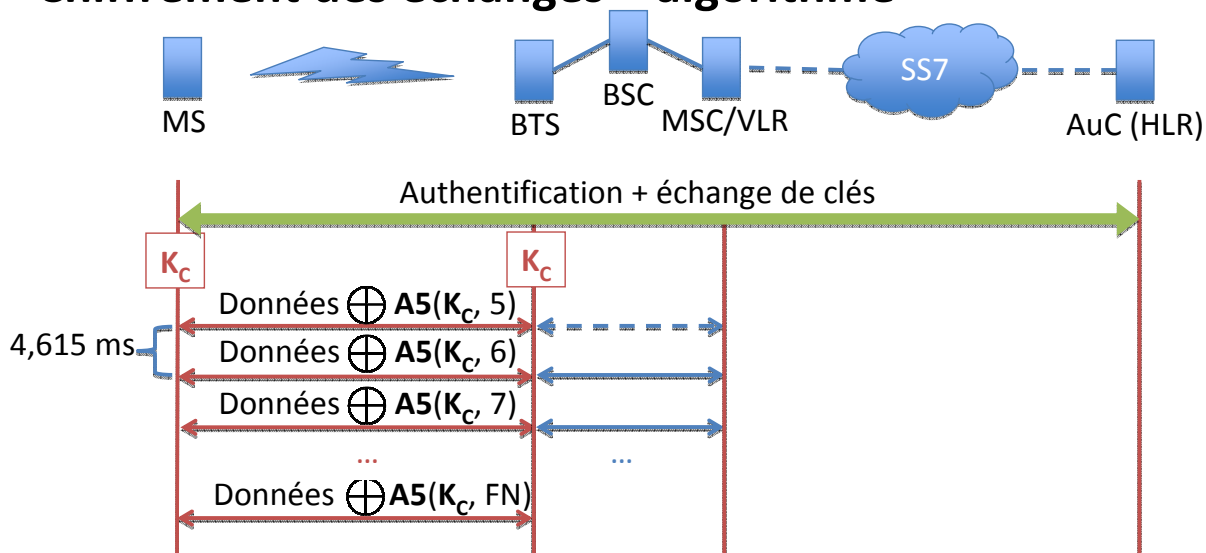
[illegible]

MS BTS BSC MSC/VLR SS7 AuC (HLR)

Authentification + échange de clés

$K_C$ $K_C$

Données $\bigoplus$ **A5**($K_C$, 5)

4,615 ms

Données $\bigoplus$ **A5**($K_C$, 6)

Données $\bigoplus$ **A5**($K_C$, 7)

... ...

Données $\bigoplus$ **A5**($K_C$, FN)